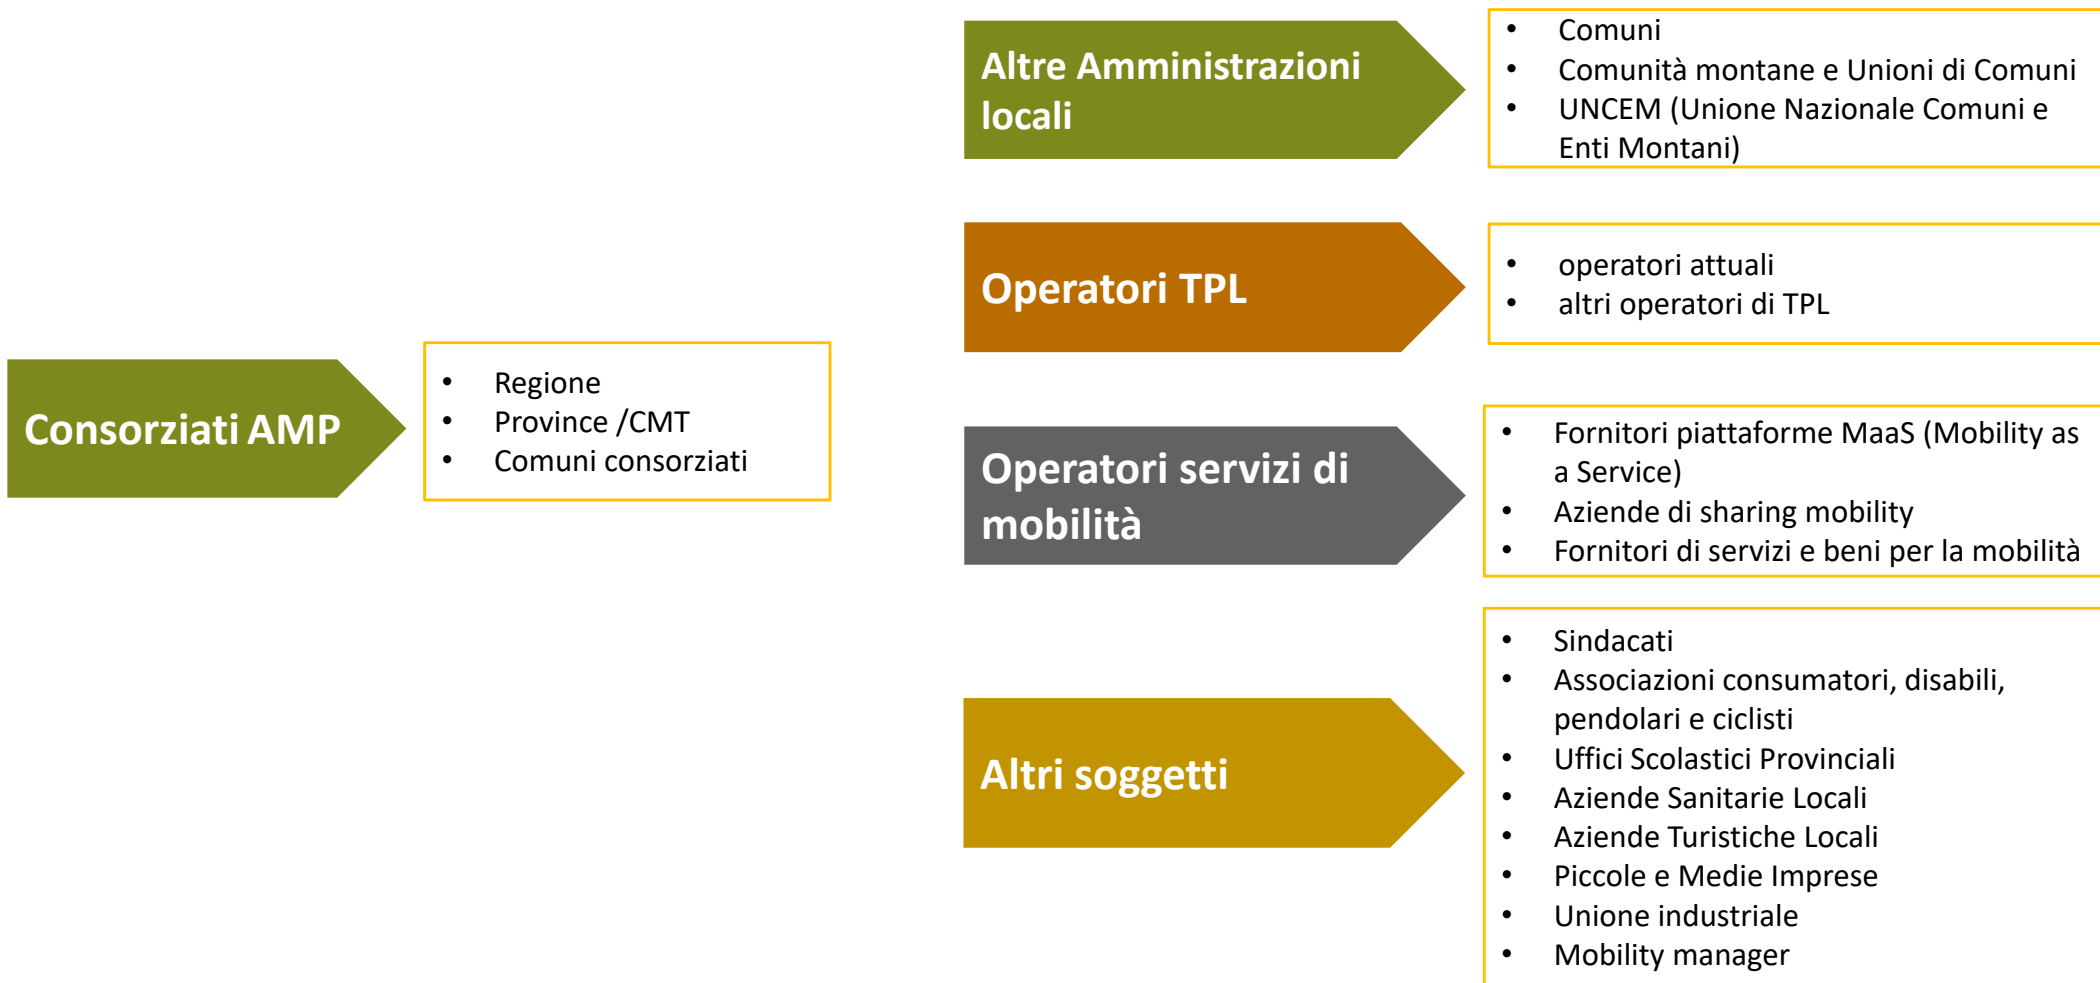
Consorziati AMP

- Regione
- Province /CMT
- Comuni consorziati

Altre Amministrazioni locali

- Comuni
- Comunità montane e Unioni di Comuni
- UNCEM (Unione Nazionale Comuni e Enti Montani)

Operatori TPL

- operatori attuali
- altri operatori di TPL

Operatori servizi di mobilità

- Fornitori piattaforme MaaS (Mobility as a Service)
- Aziende di sharing mobility
- Fornitori di servizi e beni per la mobilità

Altri soggetti

- Sindacati
- Associazioni consumatori, disabili, pendolari e ciclisti
- Uffici Scolastici Provinciali
- Aziende Sanitarie Locali
- Aziende Turistiche Locali
- Piccole e Medie Imprese
- Unione industriale
- Mobility manager